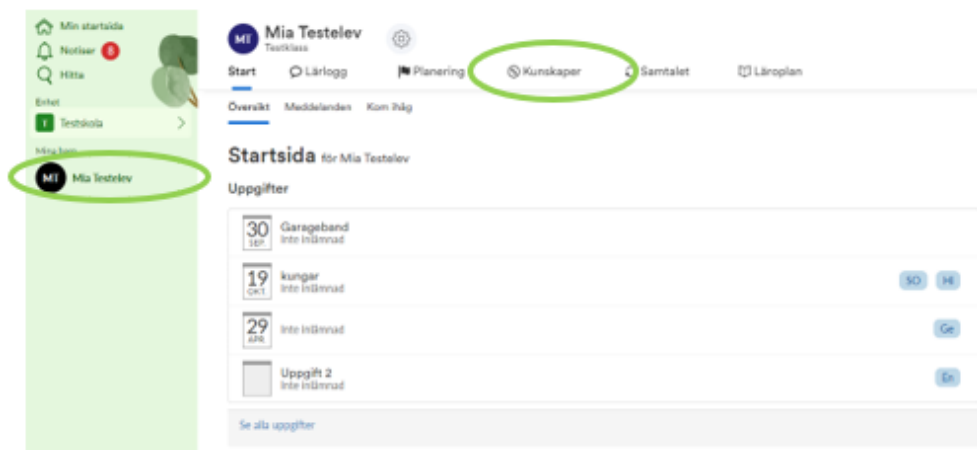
Min startsida
Notiser 8
Hitta
Enhet
T Testskola
Mina barn
MT Mia Testelev

MT Mia Testelev
Testklass

Start
Lärlogg
Planering
Kunskaper
Samtalet
Läroplan

Översikt
Meddelanden
Kom ihåg

Startsida för Mia Testelev

Uppgifter

30 SEP Garageband
Inte inlämnad

19 OKT kungar
Inte inlämnad
SO
Hi

29 APR
Inte inlämnad
Ge

Uppgift 2
Inte inlämnad
En

Se alla uppgifter